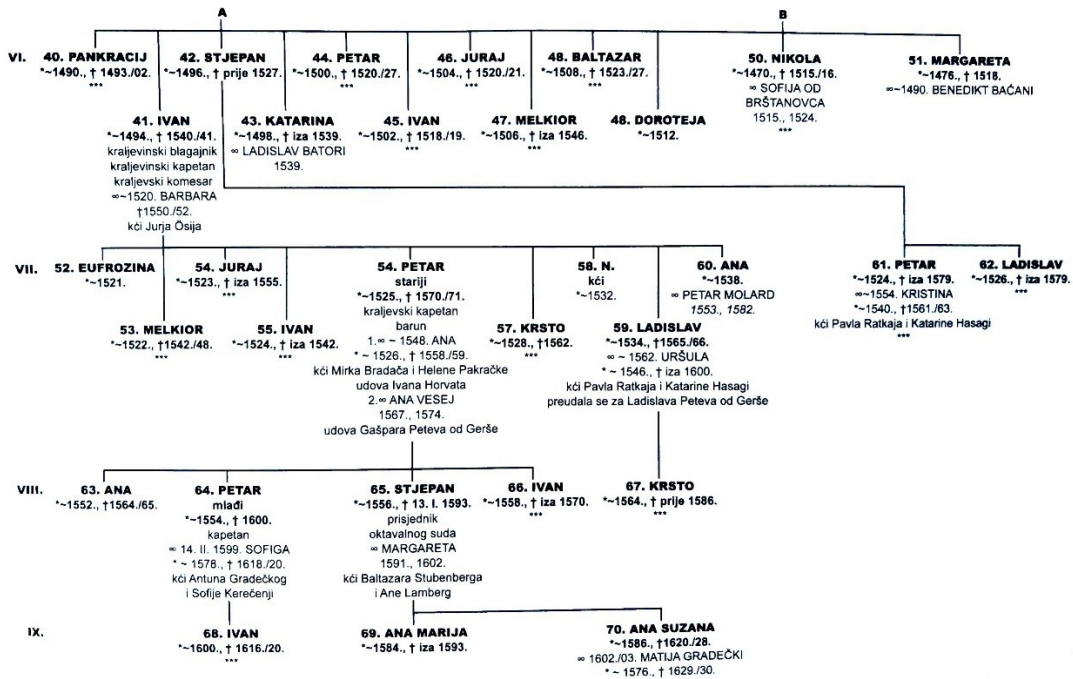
A

B

VI.

40. PANKRACIJ
*~1490., † 1493./02.
***

42. STJEPAN
*~1496., † prije 1527.

44. PETAR
*~1500., † 1520./27.
***

46. JURAJ
*~1504., † 1520./21.
***

48. BALTAZAR
*~1508., † 1523./27.
***

50. NIKOLA
*~1470., † 1515./16.
∞ SOFIJA OD BRŠTANOVCA
1515., 1524.
***

51. MARGARETA
*~1476., † 1518.
∞~1490. BENEDIKT BAČANI

41. IVAN
*~1494., † 1540./41.
kraljevinski blagajnik
kraljevinski kapetan
kraljevski komesar
∞~1520. BARBARA
†1550./52.
kći Jurja Ösija

43. KATARINA
*~1498., † iza 1539.
∞ LADISLAV BATORI
1539.

45. IVAN
*~1502., † 1518./19.
***

47. MELKIOR
*~1506., † iza 1546.
***

48. DOROTEJA
*~1512.

VII.

52. EUFROZINA
*~1521.

54. JURAJ
*~1523., † iza 1555.
***

54. PETAR
stariji
*~1525., † 1570./71.
kraljevski kapetan
barun
1.∞ ~ 1548. ANA
* ~ 1526., † 1558./59.
kći Mirka Bradača i Helene Pakračke
udova Ivana Horvata
2.∞ ANA VESEJ
1567., 1574.
udova Gašpara Peteva od Gerše

58. N.
kći
*~1532.

60. ANA
*~1538.
∞ PETAR MOLARD
1553., 1582.

61. PETAR
*~1524., † iza 1579.
∞~1554. KRISTINA
*~1540., †1561./63.
kći Pavla Ratkaja i Katarine Hasagi
***

62. LADISLAV
*~1526., † iza 1579.
***

53. MELKIOR
*~1522., †1542./48.
***

55. IVAN
*~1524., † iza 1542.
***

57. KRSTO
*~1528., †1562.
***

59. LADISLAV
*~1534., †1565./66.
∞ ~ 1562. URŠULA
* ~ 1546., † iza 1600.
kći Pavla Ratkaja i Katarine Hasagi
preudala se za Ladislava Peteva od Gerše

VIII.

63. ANA
*~1552., †1564./65.

64. PETAR
mlađi
*~1554., † 1600.
kapetan
∞ 14. II. 1599. SOFIGA
* ~ 1578., † 1618./20.
kći Antuna Gradečkog
i Sofije Kerečenji

65. STJEPAN
*~1556., † 13. I. 1593.
prisjednik
oktavalnog suda
∞ MARGARETA
1591., 1602.
kći Baltazara Stubenberga
i Ane Lamberg

66. IVAN
*~1558., † iza 1570.
***

67. KRSTO
*~1564., † prije 1586.
***

IX.

68. IVAN
*~1600., † 1616./20.
***

69. ANA MARIJA
*~1584., † iza 1593.

70. ANA SUZANA
*~1586., †1620./28.
∞ 1602./03. MATIJA GRADEČKI
* ~ 1576., † 1629./30.